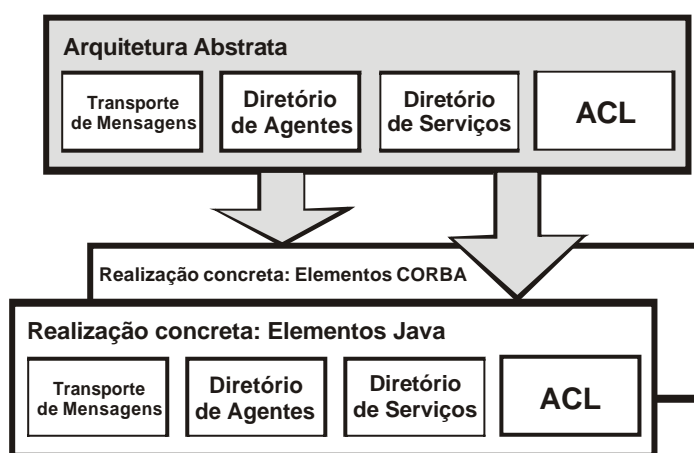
Arquitetura Abstrata

Transporte de Mensagens

Diretório de Agentes

Diretório de Serviços

ACL

Realização concreta: Elementos CORBA

Realização concreta: Elementos Java

Transporte de Mensagens

Diretório de Agentes

Diretório de Serviços

ACL